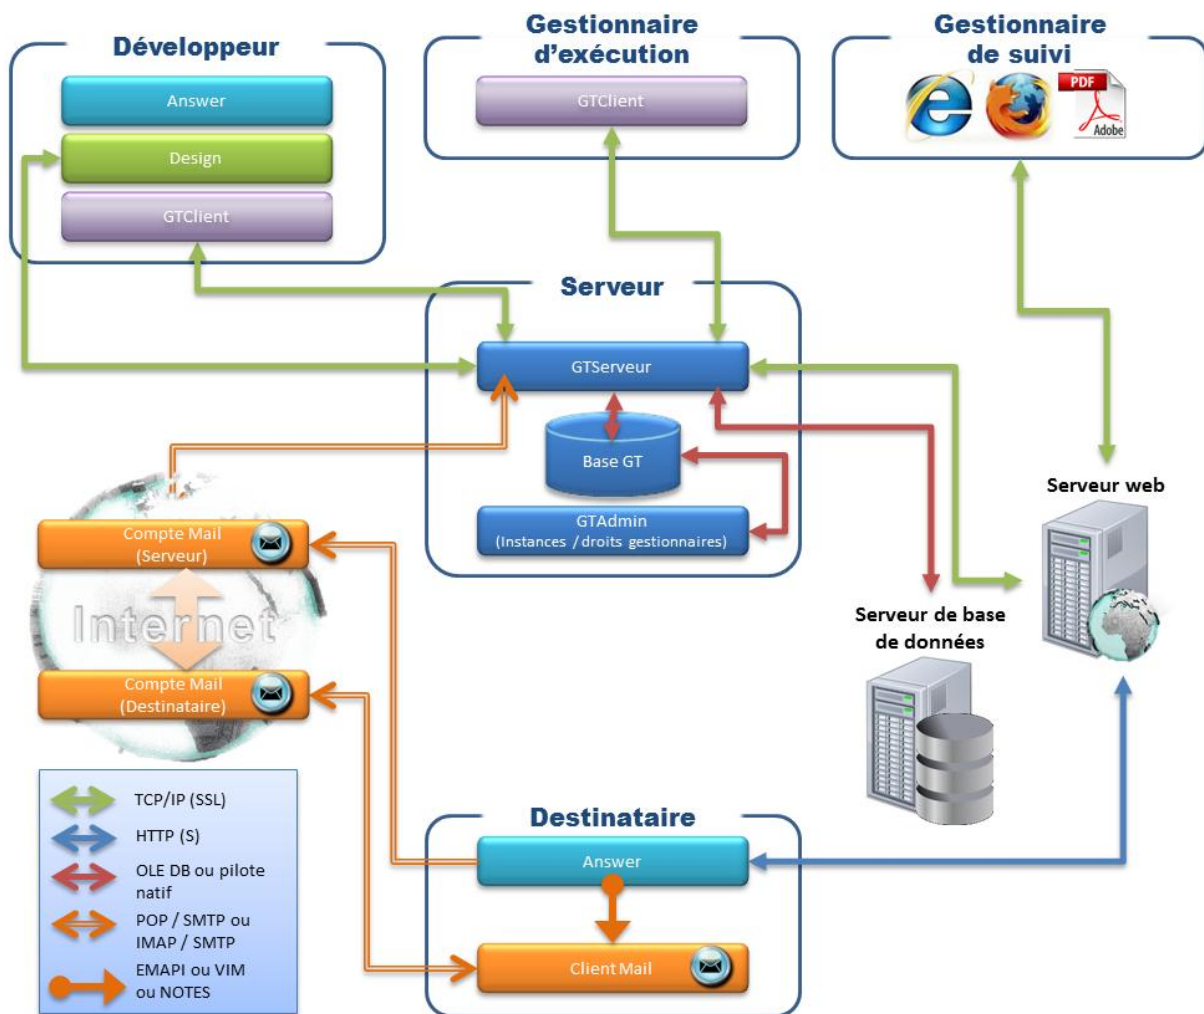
Développeur

Answer

Design

GTClient

Gestionnaire d'exécution

GTClient

Gestionnaire de suivi

PDF

Adobe

Serveur

GTServeur

Base GT

GTAdmin (Instances / droits gestionnaires)

Serveur web

Serveur de base de données

Compte Mail (Serveur)

Internet

Compte Mail (Destinataire)

TCP/IP (SSL)

HTTP (S)

OLE DB ou pilote natif

POP / SMTP ou IMAP / SMTP

EMAPI ou VIM ou NOTES

Destinataire

Answer

Client Mail